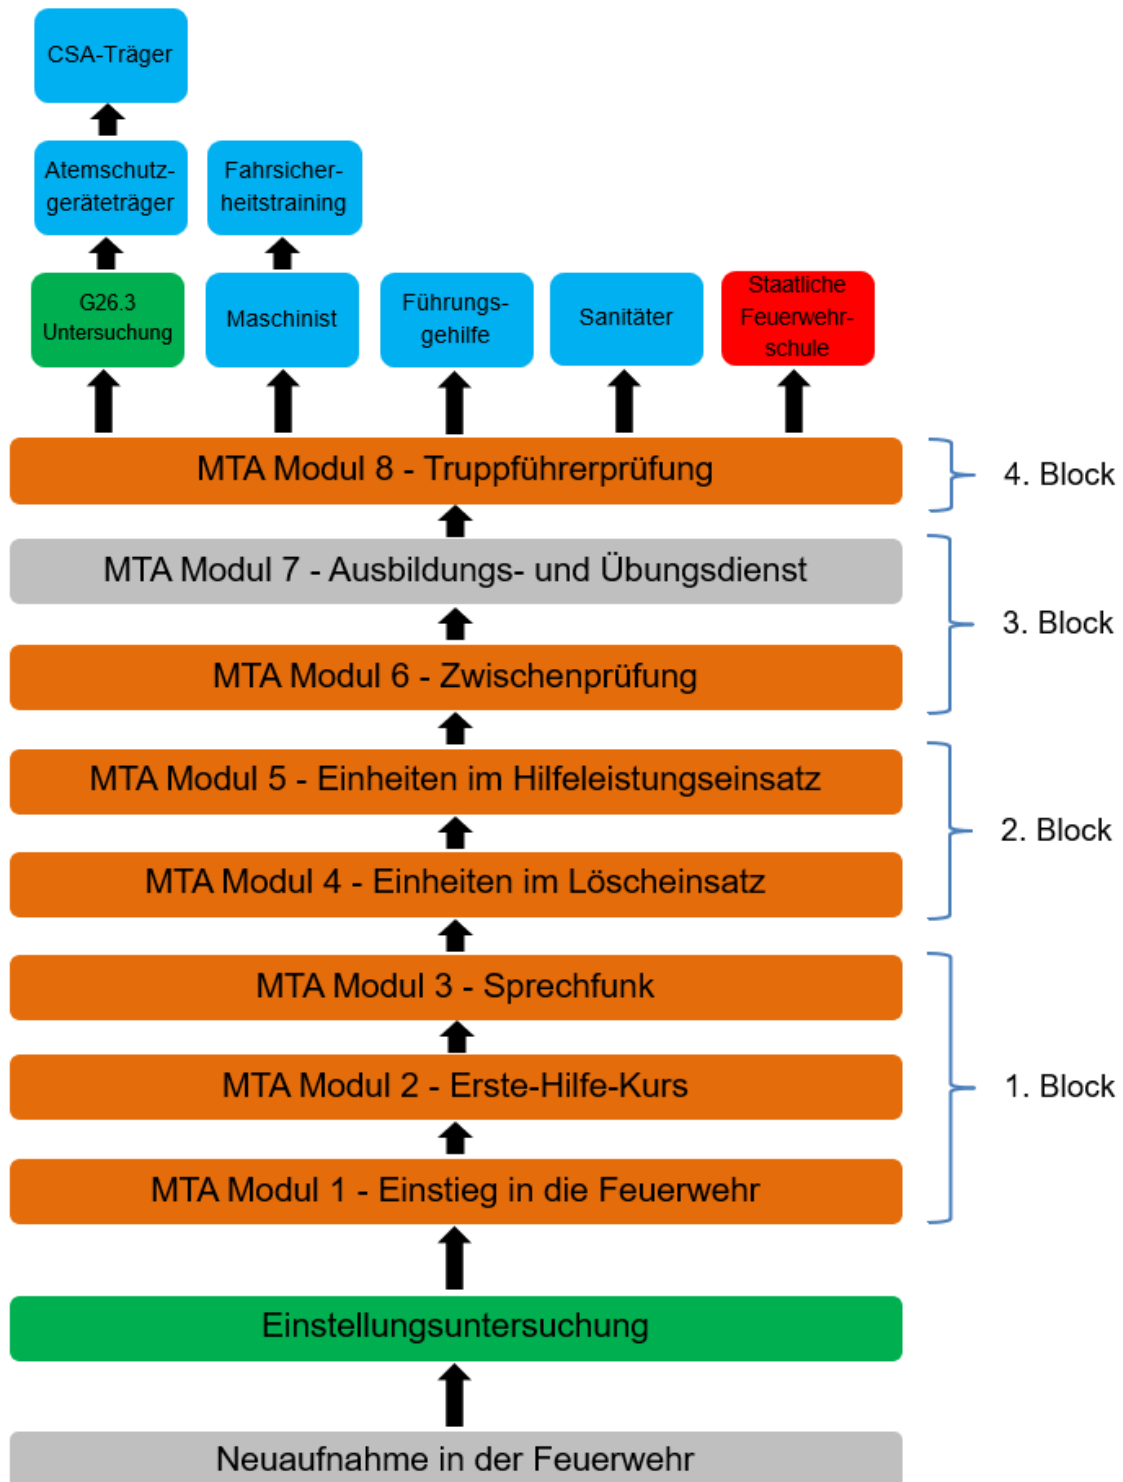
CSA-Träger

Atemschutzgeräteträger

Fahrsicherheitstraining

G26.3 Untersuchung

Maschinist

Führungsgehilfe

Sanitäter

Staatliche Feuerwehrschule

MTA Modul 8 - Truppführerprüfung

4. Block

MTA Modul 7 - Ausbildungs- und Übungsdienst

MTA Modul 6 - Zwischenprüfung

3. Block

MTA Modul 5 - Einheiten im Hilfeleistungseinsatz

MTA Modul 4 - Einheiten im Löscheinsatz

2. Block

MTA Modul 3 - Sprechfunk

MTA Modul 2 - Erste-Hilfe-Kurs

MTA Modul 1 - Einstieg in die Feuerwehr

1. Block

Einstellungsuntersuchung

Neuaufnahme in der Feuerwehr